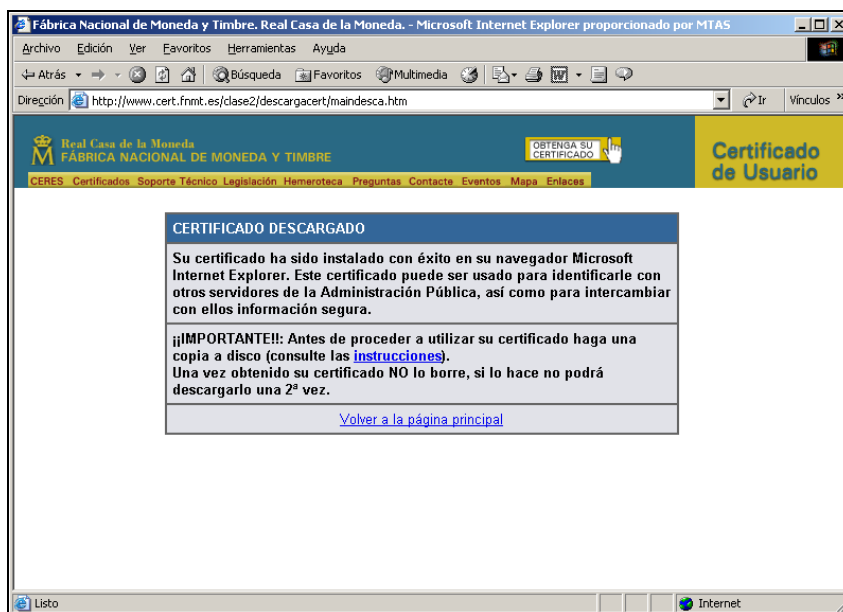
Fábrica Nacional de Moneda y Timbre. Real Casa de la Moneda. - Microsoft Internet Explorer proporcionado por MTAS

Archivo Edición Ver Favoritos Herramientas Ayuda

Atrás Búsqueda Favoritos Multimedia

Dirección http://www.cert.fnmt.es/clase2/descargacert/maindesca.htm Ir Vínculos

Real Casa de la Moneda
FÁBRICA NACIONAL DE MONEDA Y TIMBRE

OBTENGA SU CERTIFICADO

Certificado de Usuario

CERES Certificados Soporte Técnico Legislación Hemeroteca Preguntas Contacte Eventos Mapa Enlaces

CERTIFICADO DESCARGADO

Su certificado ha sido instalado con éxito en su navegador Microsoft Internet Explorer. Este certificado puede ser usado para identificarle con otros servidores de la Administración Pública, así como para intercambiar con ellos información segura.

¡¡IMPORTANTE!!: Antes de proceder a utilizar su certificado haga una copia a disco (consulte las instrucciones).
Una vez obtenido su certificado NO lo borre, si lo hace no podrá descargarlo una 2ª vez.

Volver a la página principal

Listo

Internet